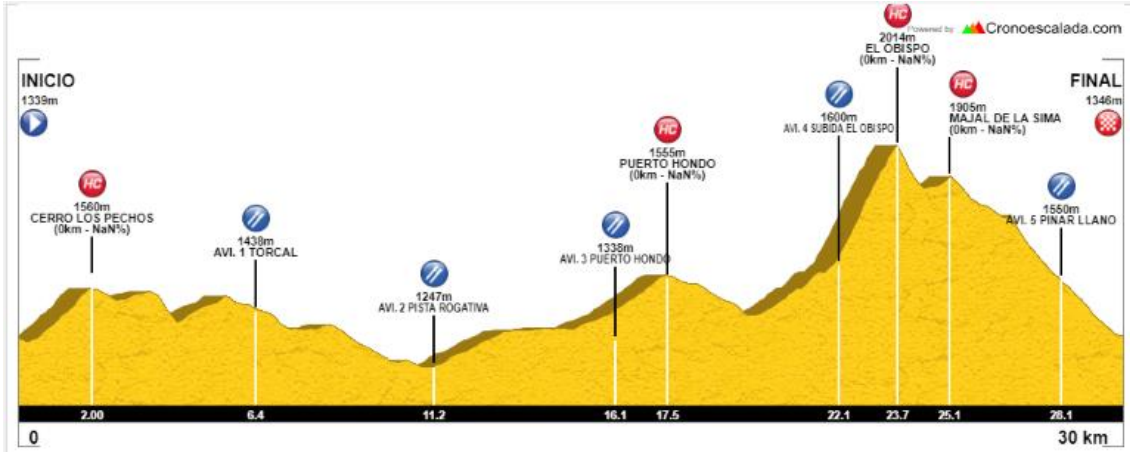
HC
Powered by Cronoescalada.com
2014m
EL OBISPO
(0km - NaN%)

INICIO
1339m

FINAL
1346m

1600m
AVI. 4 SUBIDA EL OBISPO

HC
1905m
MAJAL DE LA SIMA
(0km - NaN%)

HC
1555m
PUERTO HONDO
(0km - NaN%)

HC
1560m
CERRO LOS PECHOS
(0km - NaN%)

1438m
AVI. 1 TORCAL

1338m
AVI. 3 PUERTO HONDO

1550m
AVI. 5 PINAR LLANO

1247m
AVI. 2 PISTA ROGATIVA

2.00 6.4 11.2 16.1 17.5 22.1 23.7 25.1 28.1

0

30 km